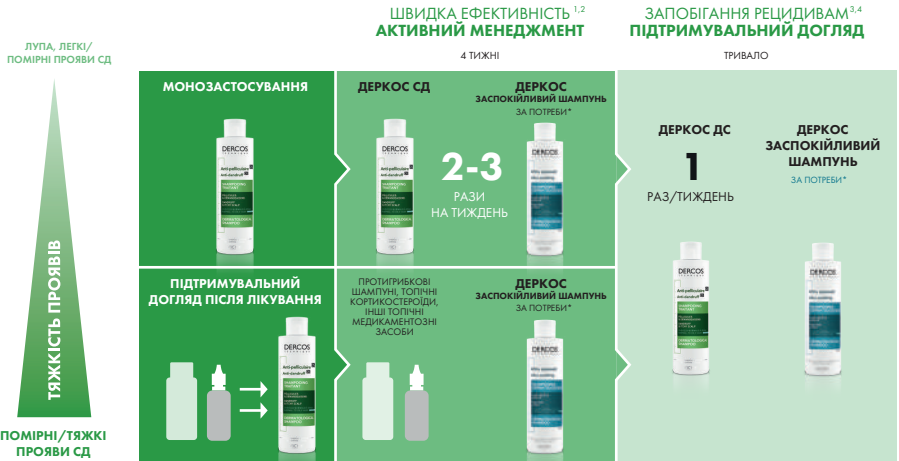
ШВИДКА ЕФЕКТИВНІСТЬ $^{1,2}$
АКТИВНИЙ МЕНЕДЖМЕНТ
4 ТИЖНІ

ЗАПОБІГАННЯ РЕЦИДИВАМ$^{3,4}$
ПІДТРИМУВАЛЬНИЙ ДОГЛЯД
ТРИВАЛО

ЛУПА, ЛЕГКІ/
ПОМІРНІ ПРОЯВИ СД

ТЯЖКІСТЬ ПРОЯВІВ

ПОМІРНІ/ТЯЖКІ
ПРОЯВИ СД

МОНОЗАСТОСУВАННЯ

DERCOS
Anti-pelliculaire
Anti-dandruff
SHAMPOOING TRAITANT

ДЕРКОС СД

DERCOS
Anti-pelliculaire
Anti-dandruff
SHAMPOOING TRAITANT

2-3
РАЗИ
НА ТИЖДЕНЬ

ДЕРКОС
ЗАСПОКІЙЛИВИЙ ШАМПУНЬ
ЗА ПОТРЕБИ*

DERCOS

ДЕРКОС ДС
1
РАЗ/ТИЖДЕНЬ

DERCOS
Anti-pelliculaire
Anti-dandruff

ДЕРКОС
ЗАСПОКІЙЛИВИЙ
ШАМПУНЬ
ЗА ПОТРЕБИ*

DERCOS

ПІДТРИМУВАЛЬНИЙ
ДОГЛЯД ПІСЛЯ ЛІКУВАННЯ

DERCOS
Anti-pelliculaire
Anti-dandruff
SHAMPOOING TRAITANT

ПРОТИГРИБКОВІ
ШАМПУНІ, ТОПІЧНІ
КОРТИКОСТЕРОЇДИ,
ІНШІ ТОПІЧНІ
МЕДИКАМЕНТОЗНІ
ЗАСОБИ

ДЕРКОС
ЗАСПОКІЙЛИВИЙ ШАМПУНЬ
ЗА ПОТРЕБИ*

DERCOS